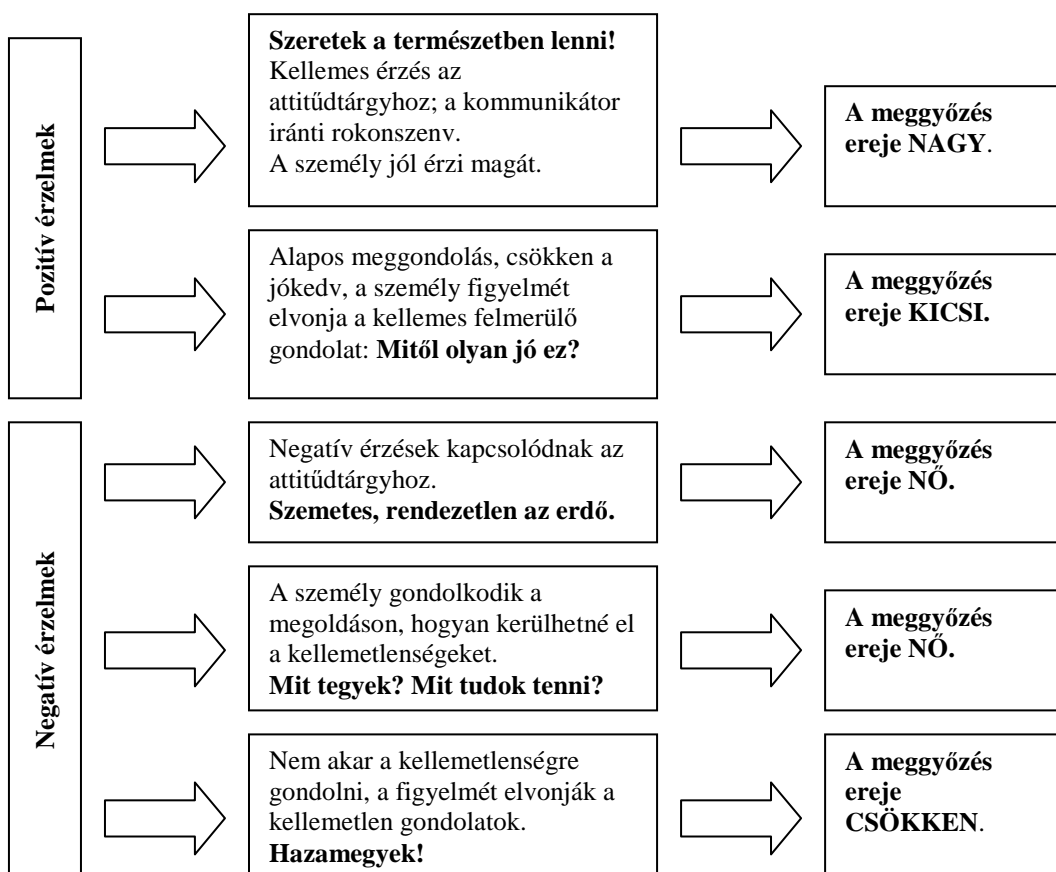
Pozitív érzelmek

**Szeretek a természetben lenni!** Kellemes érzés az attitűdtárgyhoz; a kommunikátor iránti rokonszenv. A személy jól érzi magát.

**A meggyőzés ereje NAGY**.

Alapos meggondolás, csökken a jókedv, a személy figyelmét elvonja a kellemes felmerülő gondolat: **Mitől olyan jó ez?**

**A meggyőzés ereje KICSI.**

Negatív érzelmek

Negatív érzések kapcsolódnak az attitűdtárgyhoz. **Szemetes, rendezetlen az erdő.**

**A meggyőzés ereje NŐ.**

A személy gondolkodik a megoldáson, hogyan kerülhetné el a kellemetlenségeket. **Mit tegyek? Mit tudok tenni?**

**A meggyőzés ereje NŐ.**

Nem akar a kellemetlenségre gondolni, a figyelmét elvonják a kellemetlen gondolatok. **Hazamegyek!**

**A meggyőzés ereje CSÖKKEN**.